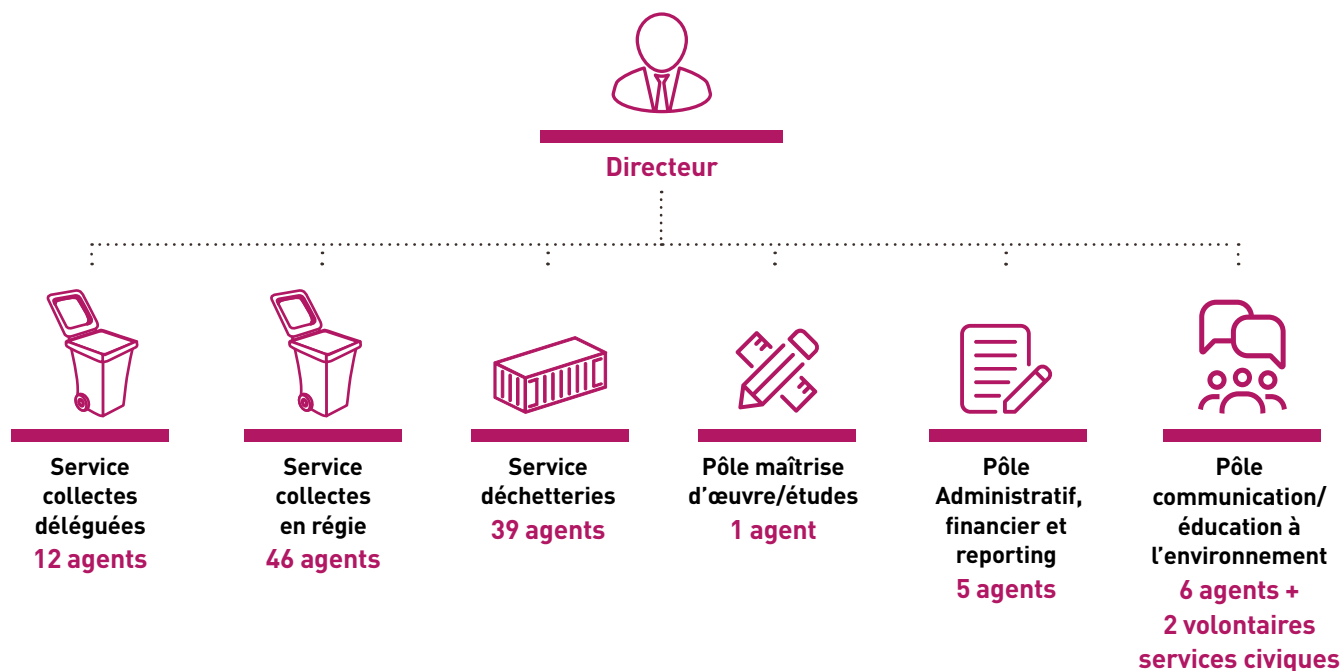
Directeur

Service collectes déléguées
12 agents

Service collectes en régie
46 agents

Service déchetteries
39 agents

Pôle maîtrise d'œuvre/études
1 agent

Pôle Administratif, financier et reporting
5 agents

Pôle communication/ éducation à l'environnement
6 agents + 2 volontaires services civiques